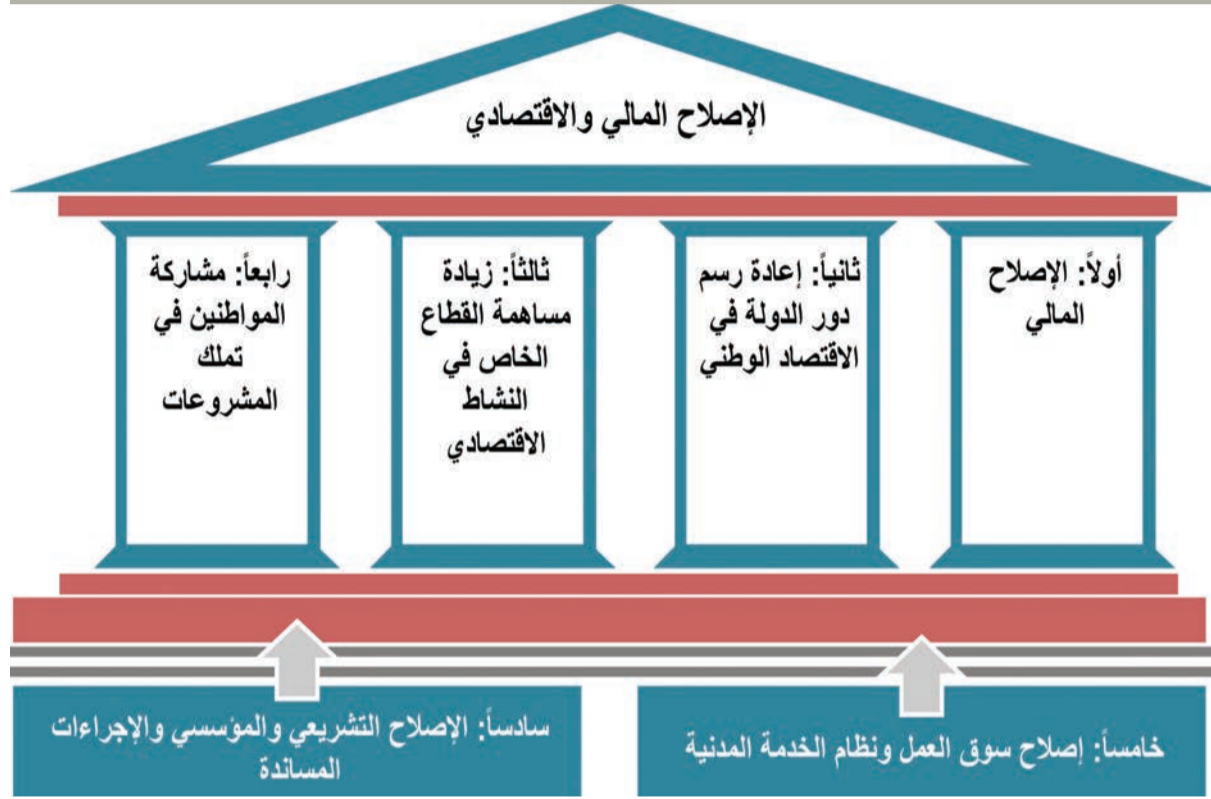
الإصلاح المالي والاقتصادي

أولاً: الإصلاح المالي

ثانياً: إعادة رسم دور الدولة في الاقتصاد الوطني

ثالثاً: زيادة مساهمة القطاع الخاص في النشاط الاقتصادي

رابعاً: مشاركة المواطنين في تملك المشروعات

خامساً: إصلاح سوق العمل ونظام الخدمة المدنية

سادساً: الإصلاح التشريعي والمؤسسي والإجراءات المساندة